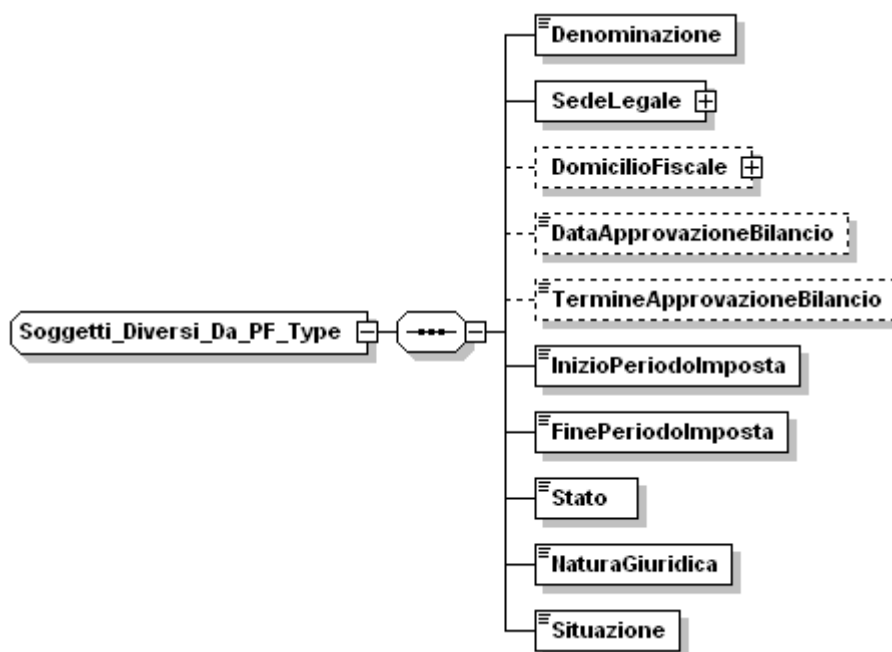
Soggetti_Diversi_Da_PF_Type

Denominazione

SedeLegale

DomicilioFiscale

DataApprovazioneBilancio

TermineApprovazioneBilancio

InizioPeriodoImposta

FinePeriodoImposta

Stato

NaturaGiuridica

Situazione